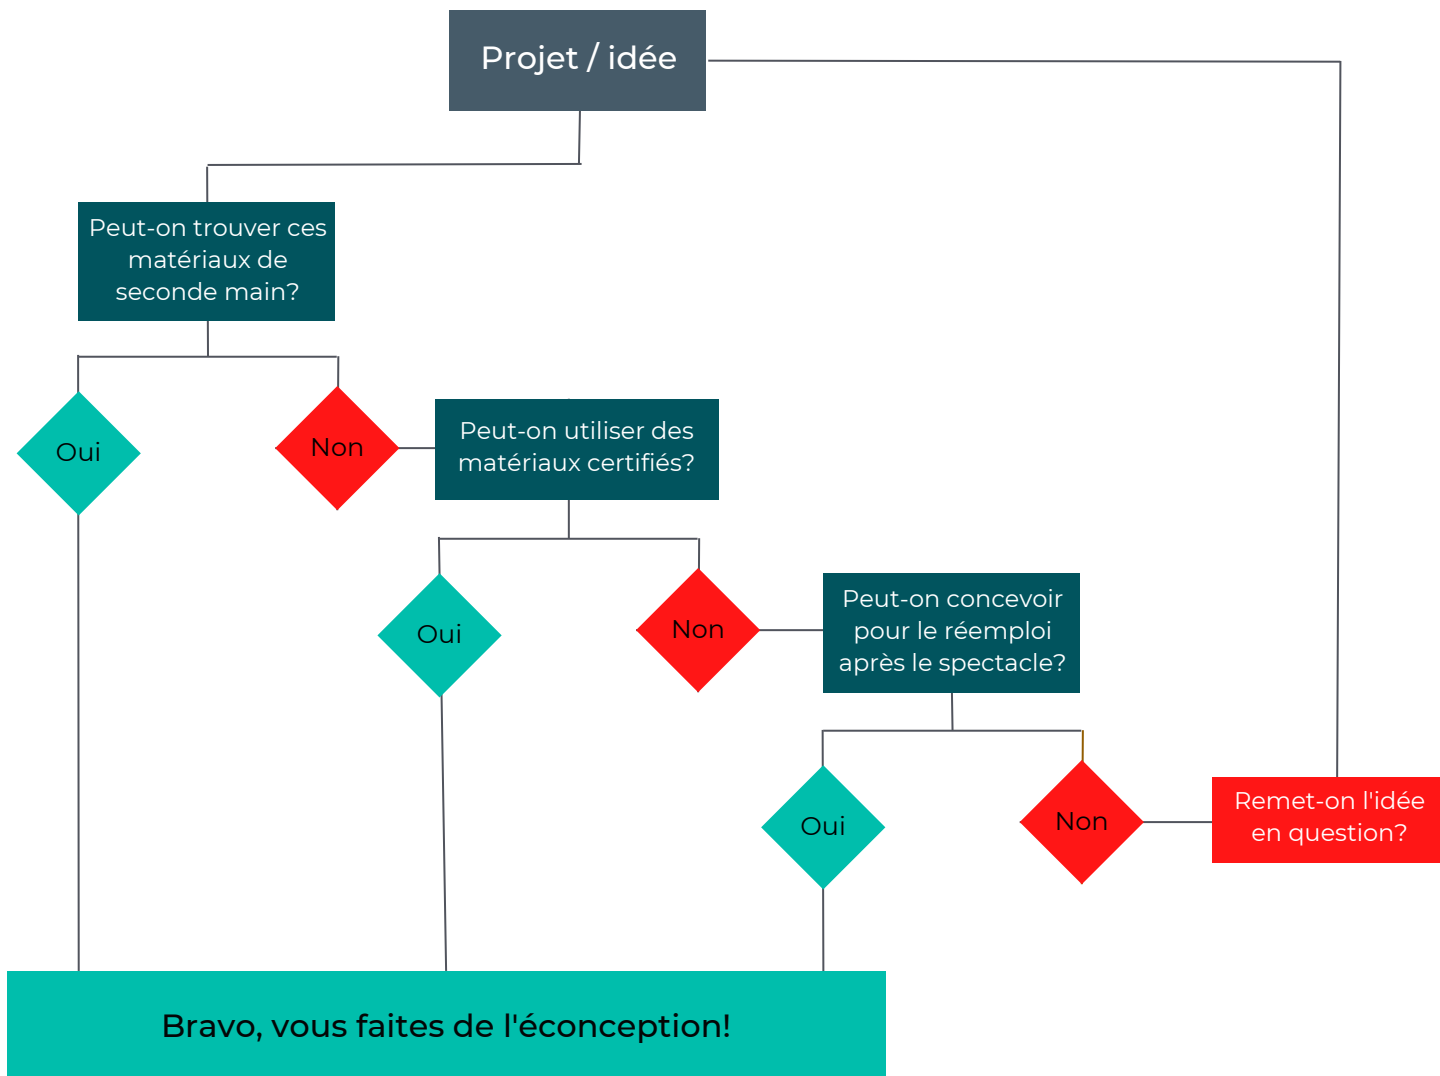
Projet / idée

Peut-on trouver ces matériaux de seconde main?

Oui

Non

Peut-on utiliser des matériaux certifiés?

Oui

Non

Peut-on concevoir pour le réemploi après le spectacle?

Oui

Non

Remet-on l'idée en question?

Bravo, vous faites de l'éconception!